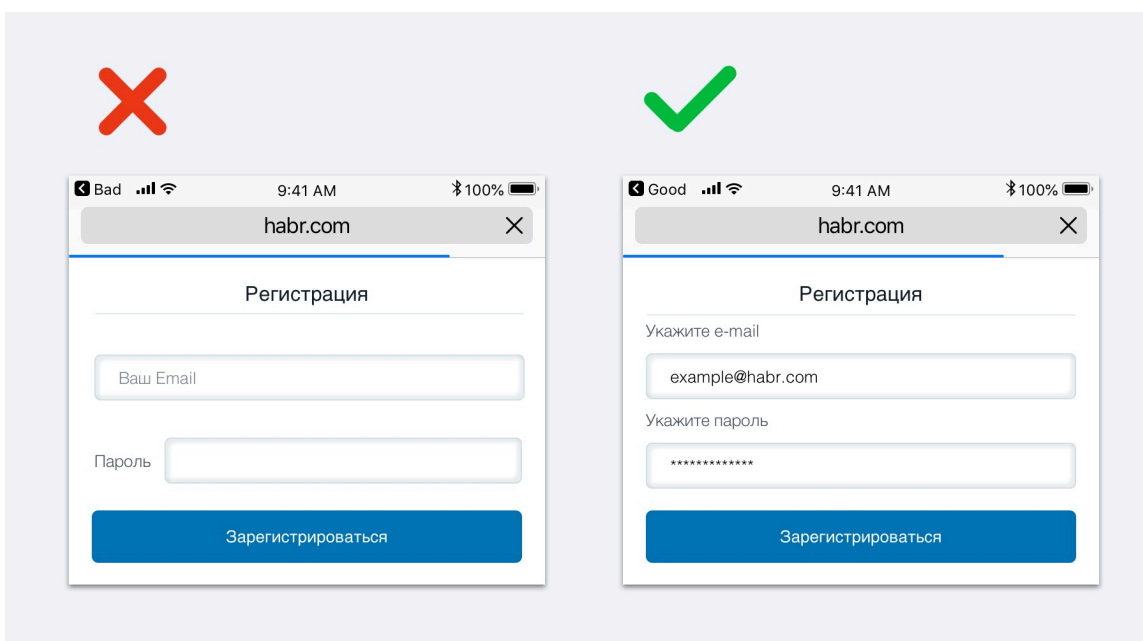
Bad 9:41 AM 100%

habr.com

Регистрация

Ваш Email

Пароль

Зарегистрироваться

Good 9:41 AM 100%

habr.com

Регистрация

Укажите e-mail

example@habr.com

Укажите пароль

*************

Зарегистрироваться